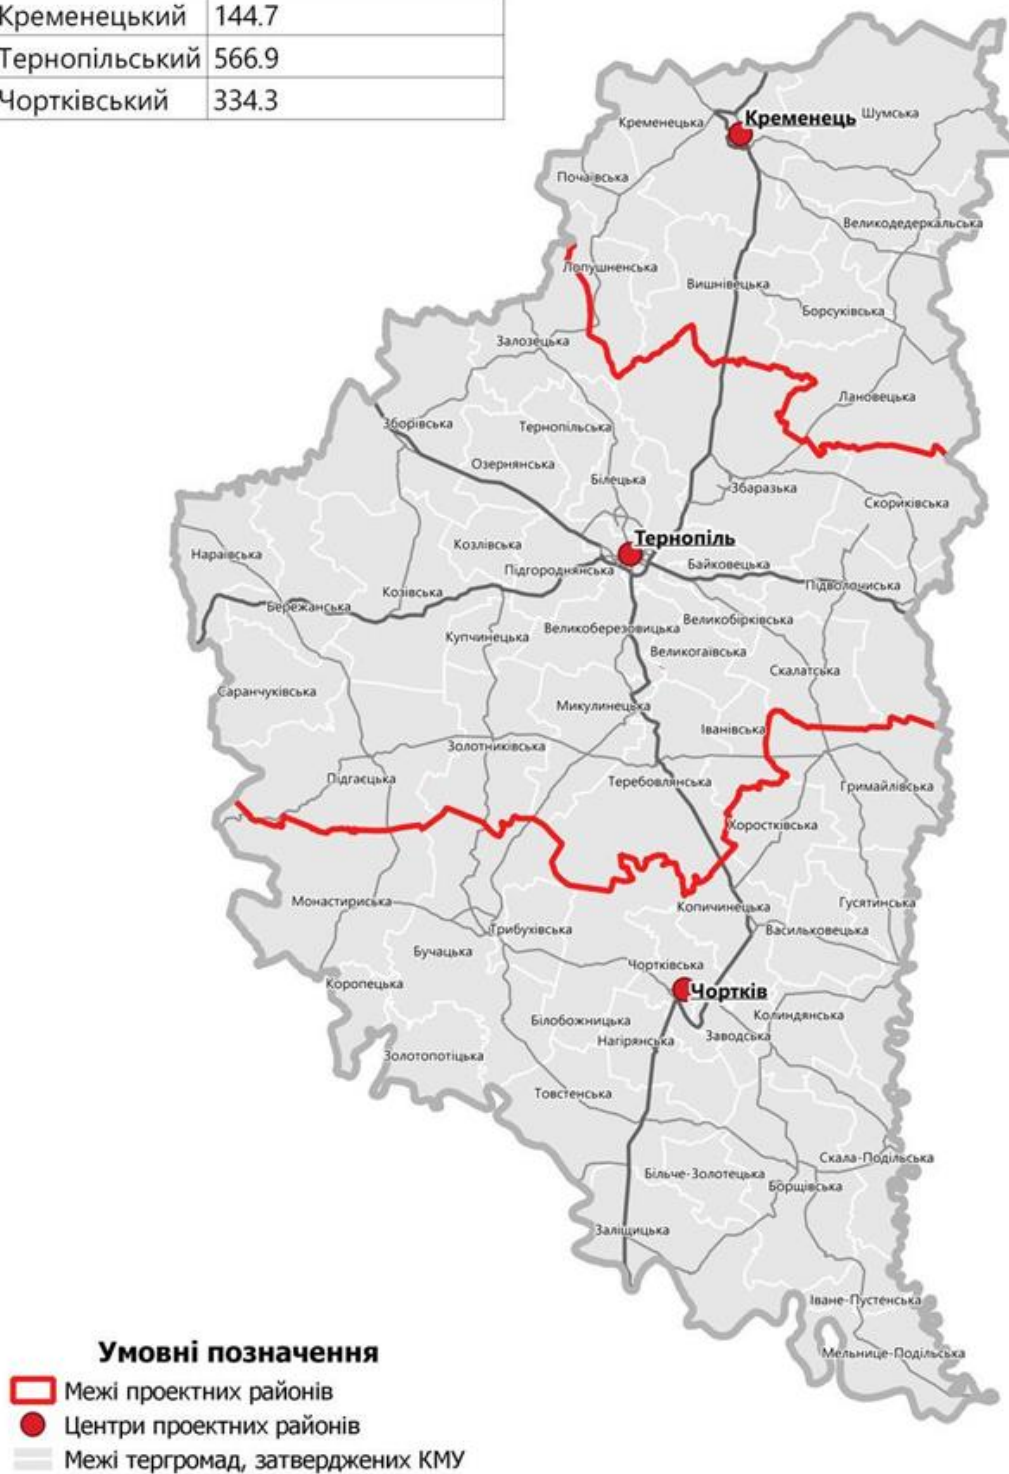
| Кременецький | 144.7 |
|---|---|
| Тернопільський | 566.9 |
| Чортківський | 334.3 |

Кременецька
Кременець
Шумська
Почаївська
Великодедеркальська
Лопушненська
Вишнівецька
Борсуківська
Залозецька
Лановецька
Зборівська
Тернопільська
Озернянська
Білецька
Збаразька
Скориківська
Тернопіль
Нараївська
Козлівська
Підгороднянська
Байковецька
Підволочиська
Бережанська
Козівська
Купчинецька
Великоберезовицька
Великобірківська
Великогаївська
Скалатська
Саранчуківська
Микулинецька
Іванівська
Золотниківська
Підгаєцька
Теребовлянська
Гримайлівська
Хоростківська
Монастириська
Копичинецька
Гусятинська
Трибухівська
Васильковецька
Бучацька
Чортківська
Чортків
Коропецька
Колиндянська
Білобожницька
Нагірянська
Заводська
Золотопотіцька
Товстенська
Скала-Подільська
Більче-Золотецька
Борщівська
Заліщицька
Іване-Пустенська
Мельнице-Подільська

Умовні позначення
Межі проектних районів
Центри проектних районів
Межі тергромад, затверджених КМУ